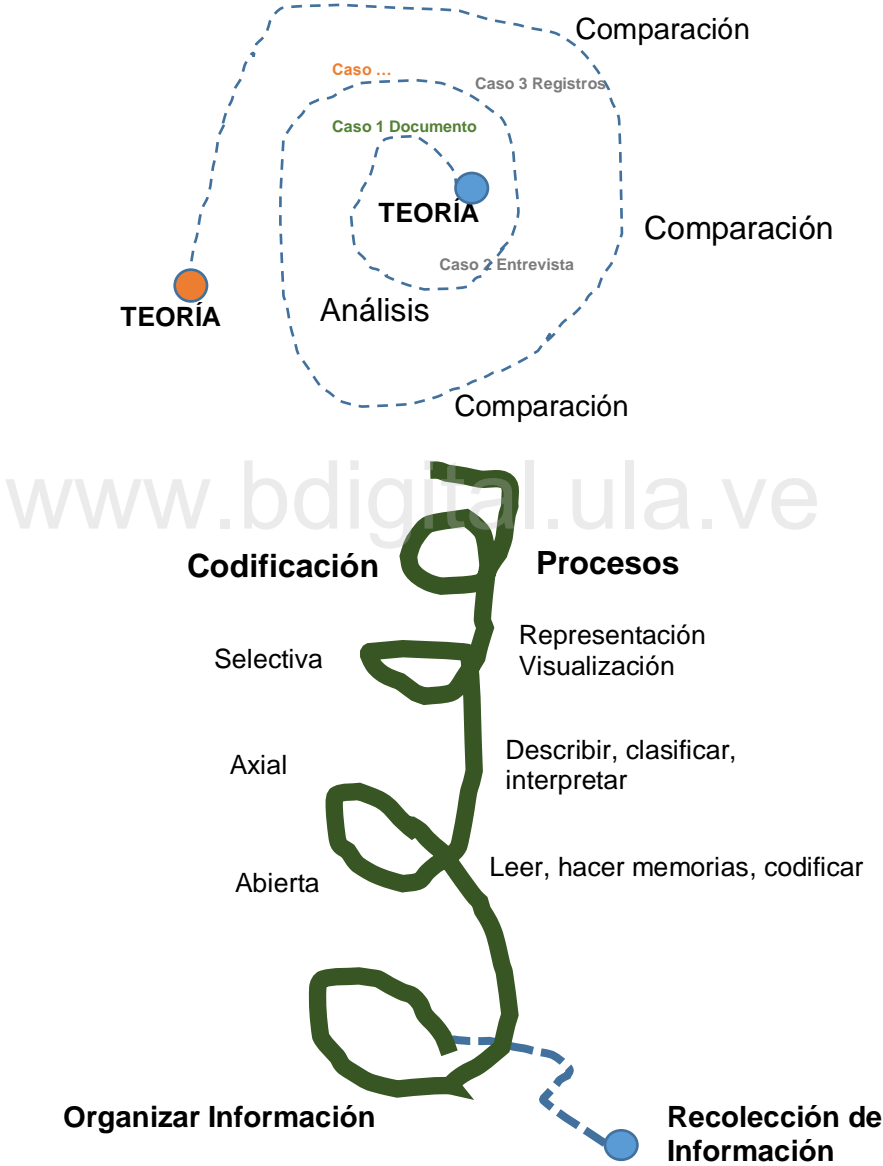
Comparación

Caso …

Caso 3 Registros

Caso 1 Documento

TEORÍA

Comparación

Caso 2 Entrevista

TEORÍA

Análisis

Comparación

www.bdigital.ula.ve

Codificación

Procesos

Representación
Visualización

Selectiva

Axial

Describir, clasificar, interpretar

Abierta

Leer, hacer memorias, codificar

Organizar Información

Recolección de Información